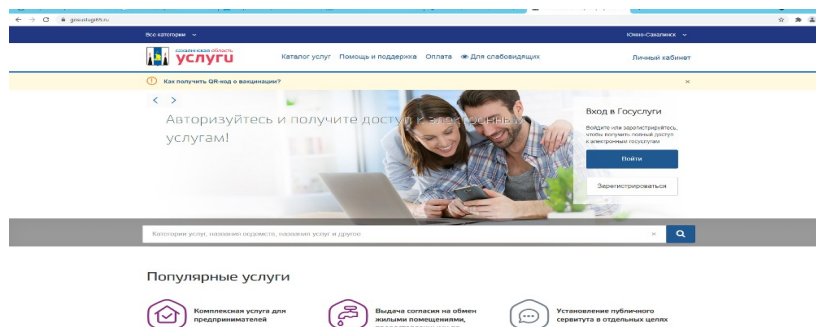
gosuslugi65.ru

Все категории

Южно-Сахалинск

сахалинская область
услуги

Каталог услуг Помощь и поддержка Оплата Для слабовидящих

Личный кабинет

Как получить QR-код о вакцинации?

Авторизуйтесь и получите доступ к электронным услугам!

Вход в Госуслуги

Войдите или зарегистрируйтесь, чтобы получить полный доступ к электронным госуслугам

Войти

Зарегистрироваться

Категория услуг, название ведомства, название услуги и другое

Популярные услуги

Комплексная услуга для предпринимателей

Выдача согласия на обмен жилыми помещениями, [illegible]

Установление публичного сервитута в отдельных целях